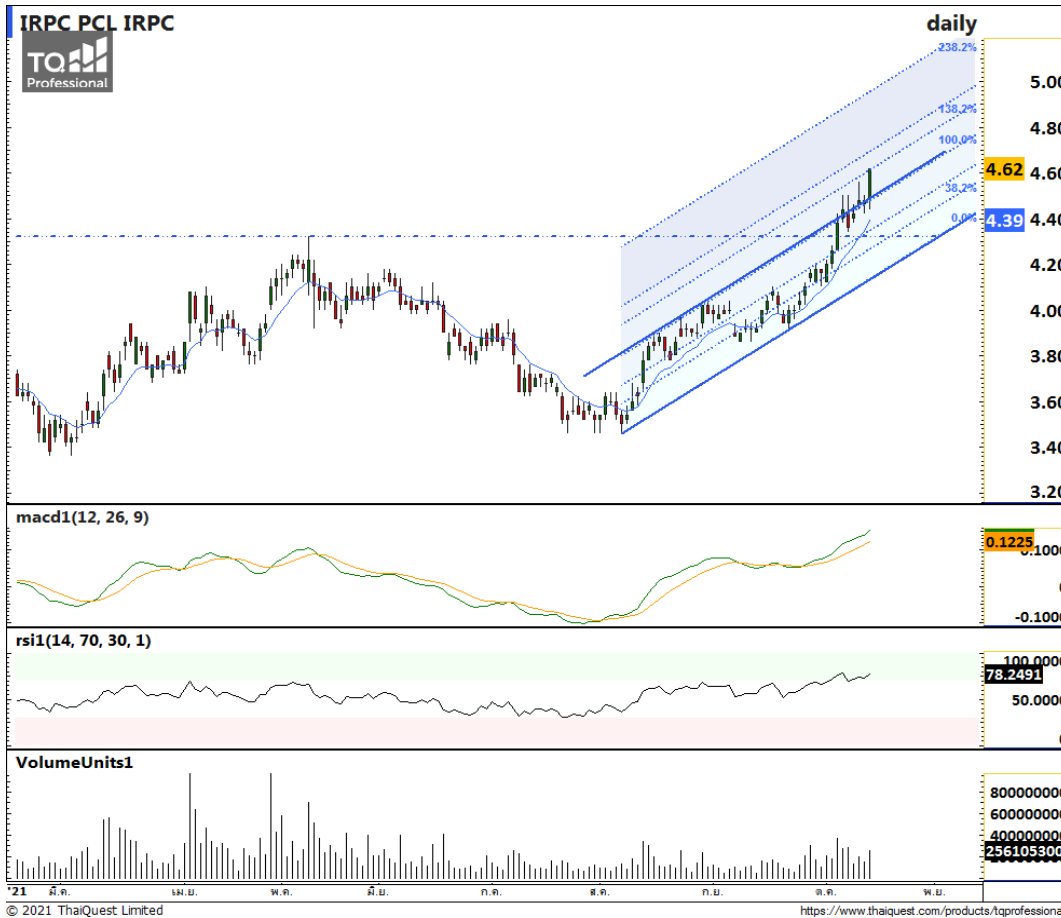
IRPC PCL IRPC
daily
TQ Professional
238.2%
138.2%
100.0%
38.2%
0.0%
5.00
4.80
4.62
4.60
4.40
4.39
4.20
4.00
3.80
3.60
3.40
3.20
macd1(12, 26, 9)
0.1225
0.1000
-0.1000
rsi1(14, 70, 30, 1)
100.0000
78.2491
50.0000
0
VolumeUnits1
800000000
600000000
400000000
256105300
'21
มี.ค.
เม.ย.
พ.ค.
มิ.ย.
ก.ค.
ส.ค.
ก.ย.
ต.ค.
พ.ย.
© 2021 ThaiQuest Limited
https://www.thaiquest.com/products/tqprofessio